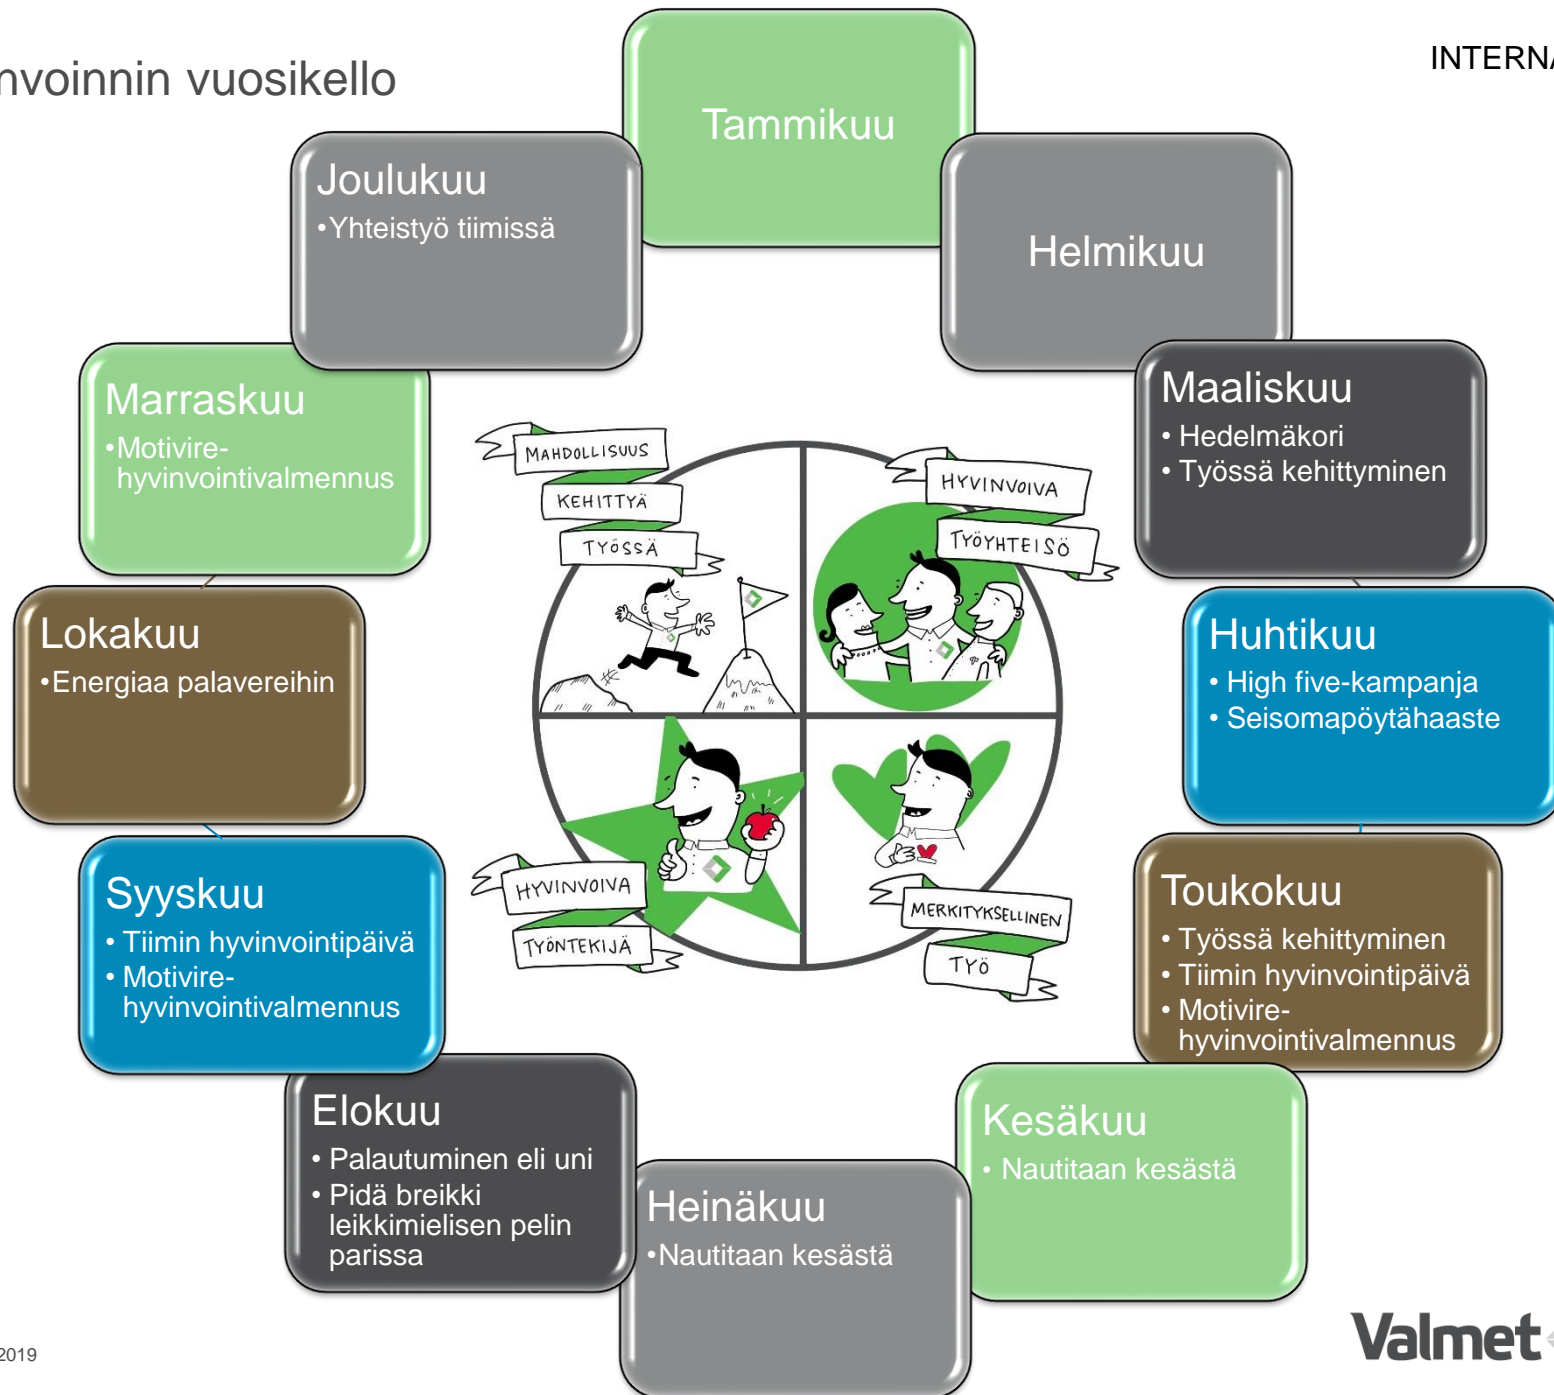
nvoinnin vuosikello

INTERN

Tammikuu

Joulukuu
•Yhteistyö tiimissä

Helmikuu

Marraskuu
•Motivire-hyvinvointivalmennus

Maaliskuu
• Hedelmäkori
• Työssä kehittyminen

MAHDOLLISUUS
KEHITTYÄ
TYÖSSÄ

HYVINVOIVA
TYÖYHTEISÖ

Lokakuu
•Energiaa palavereihin

Huhtikuu
• High five-kampanja
• Seisomapöytähaaste

HYVINVOIVA
TYÖNTEKIJÄ

MERKITYKSELLINEN
TYÖ

Syyskuu
• Tiimin hyvinvointipäivä
• Motivire-hyvinvointivalmennus

Toukokuu
• Työssä kehittyminen
• Tiimin hyvinvointipäivä
• Motivire-hyvinvointivalmennus

Elokuu
• Palautuminen eli uni
• Pidä breikki leikkimielisen pelin parissa

Kesäkuu
• Nautitaan kesästä

Heinäkuu
•Nautitaan kesästä

2019

Valmet